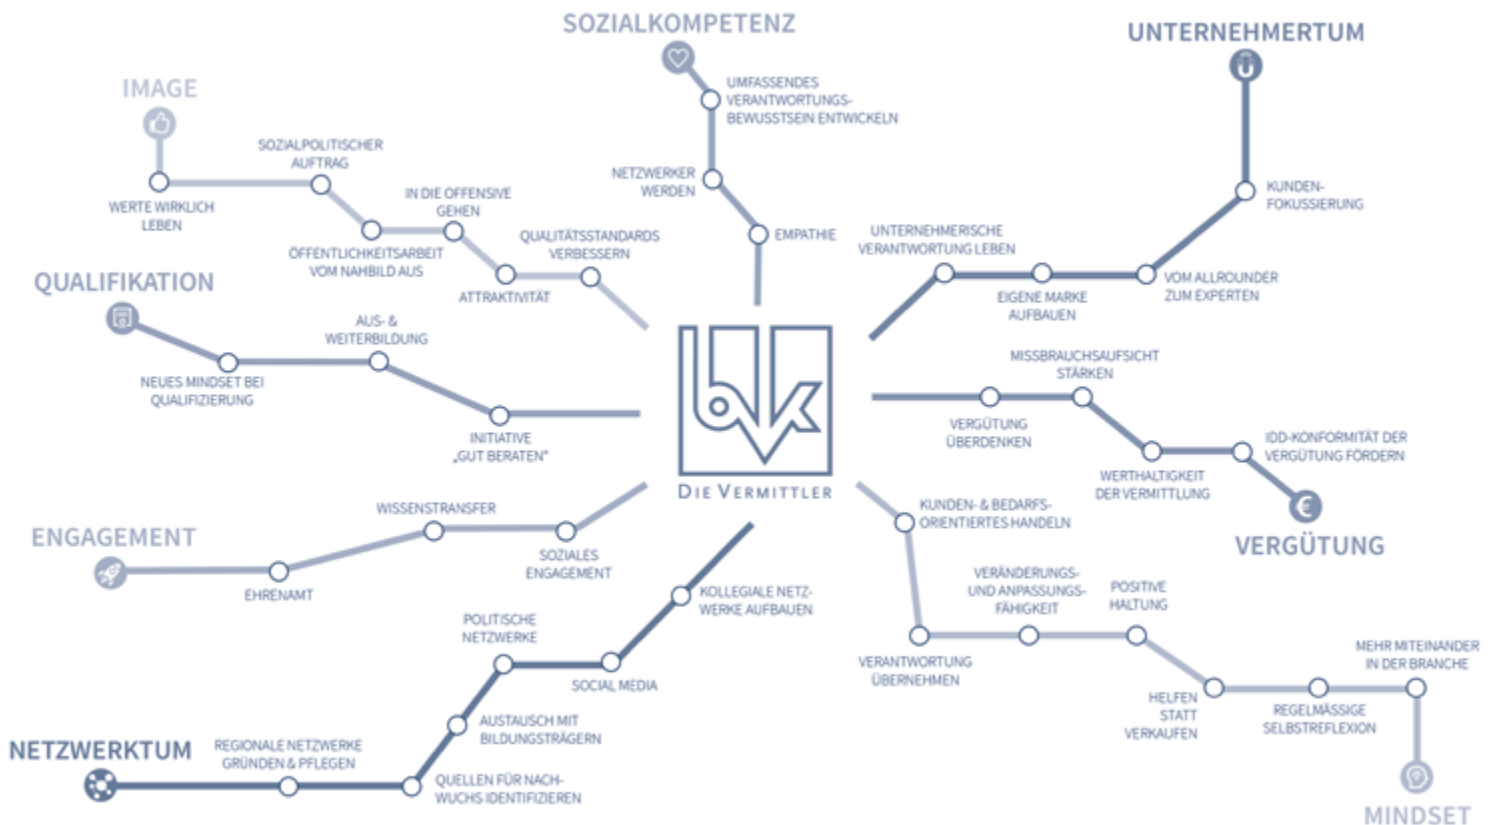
SOZIALKOMPETENZ

UMFASSENDES VERANTWORTUNGS-BEWUSSTSEIN ENTWICKELN

NETZWERKER WERDEN

EMPATHIE

UNTERNEHMERTUM

KUNDEN-FOKUSSIERUNG

VOM ALLROUNDER ZUM EXPERTEN

EIGENE MARKE AUFBAUEN

UNTERNEHMERISCHE VERANTWORTUNG LEBEN

IMAGE

SOZIALPOLITISCHER AUFTRAG

WERTE WIRKLICH LEBEN

IN DIE OFFENSIVE GEHEN

ÖFFENTLICHKEITSARBEIT VOM NAHBILD AUS

QUALITÄTSSTANDARDS VERBESSERN

ATTRAKTIVITÄT

QUALIFIKATION

AUS- & WEITERBILDUNG

NEUES MINDSET BEI QUALIFIZIERUNG

INITIATIVE „GUT BERATEN"

DIE VERMITTLER

MISSBRAUCHSAUFSICHT STÄRKEN

VERGÜTUNG ÜBERDENKEN

WERTHALTIGKEIT DER VERMITTLUNG

IDD-KONFORMITÄT DER VERGÜTUNG FÖRDERN

VERGÜTUNG

ENGAGEMENT

WISSENSTRANSFER

SOZIALES ENGAGEMENT

EHRENAMT

KUNDEN- & BEDARFS-ORIENTIERTES HANDELN

VERÄNDERUNGS- UND ANPASSUNGS-FÄHIGKEIT

POSITIVE HALTUNG

VERANTWORTUNG ÜBERNEHMEN

HELFEN STATT VERKAUFEN

REGELMÄSSIGE SELBSTREFLEXION

MEHR MITEINANDER IN DER BRANCHE

MINDSET

KOLLEGIALE NETZ-WERKE AUFBAUEN

POLITISCHE NETZWERKE

SOCIAL MEDIA

AUSTAUSCH MIT BILDUNGSTRÄGERN

NETZWERKTUM

REGIONALE NETZWERKE GRÜNDEN & PFLEGEN

QUELLEN FÜR NACH-WUCHS IDENTIFIZIEREN